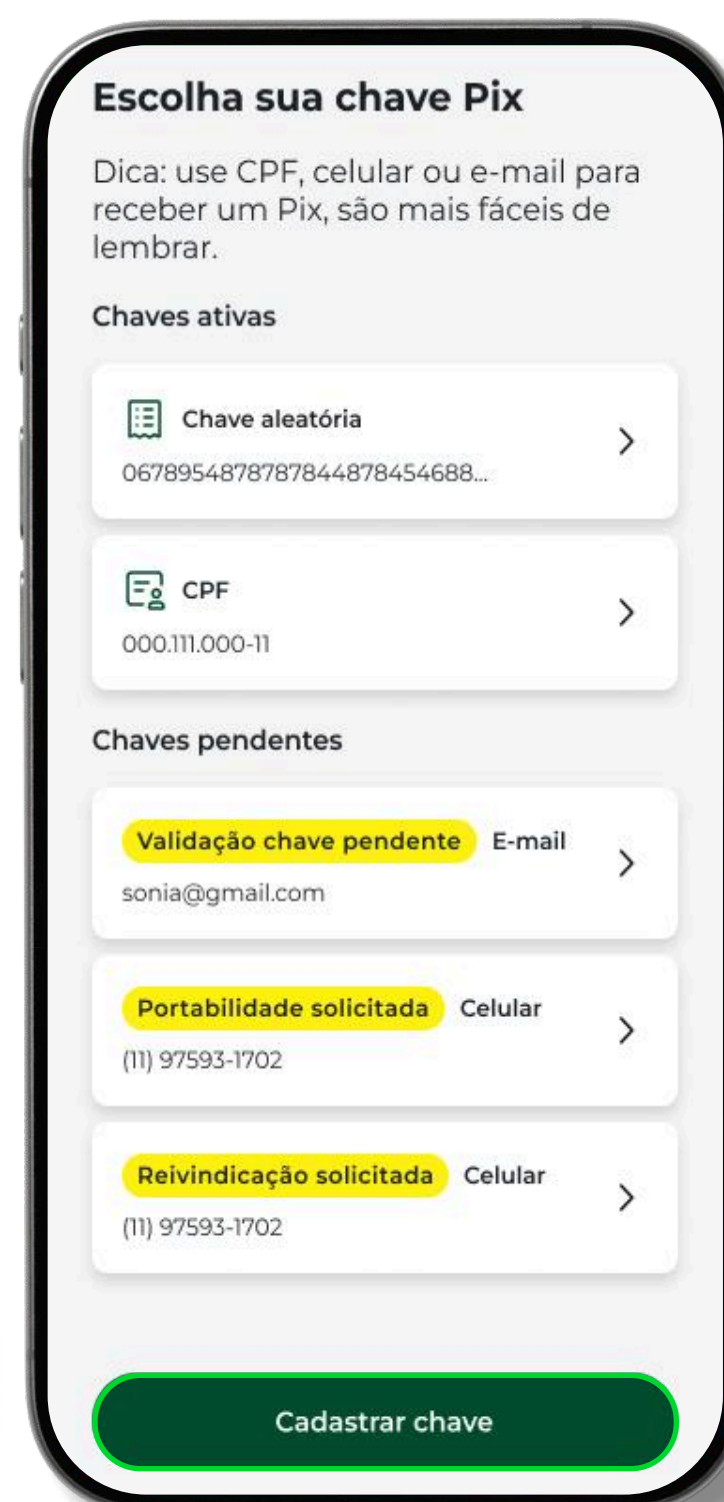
Escolha sua chave Pix

Dica: use CPF, celular ou e-mail para receber um Pix, são mais fáceis de lembrar.

Chaves ativas

Chave aleatória
067895487878784487845468...

CPF
000.111.000-11

Chaves pendentes

Validação chave pendente E-mail
sonia@gmail.com

Portabilidade solicitada Celular
(11) 97593-1702

Reivindicação solicitada Celular
(11) 97593-1702

Cadastrar chave